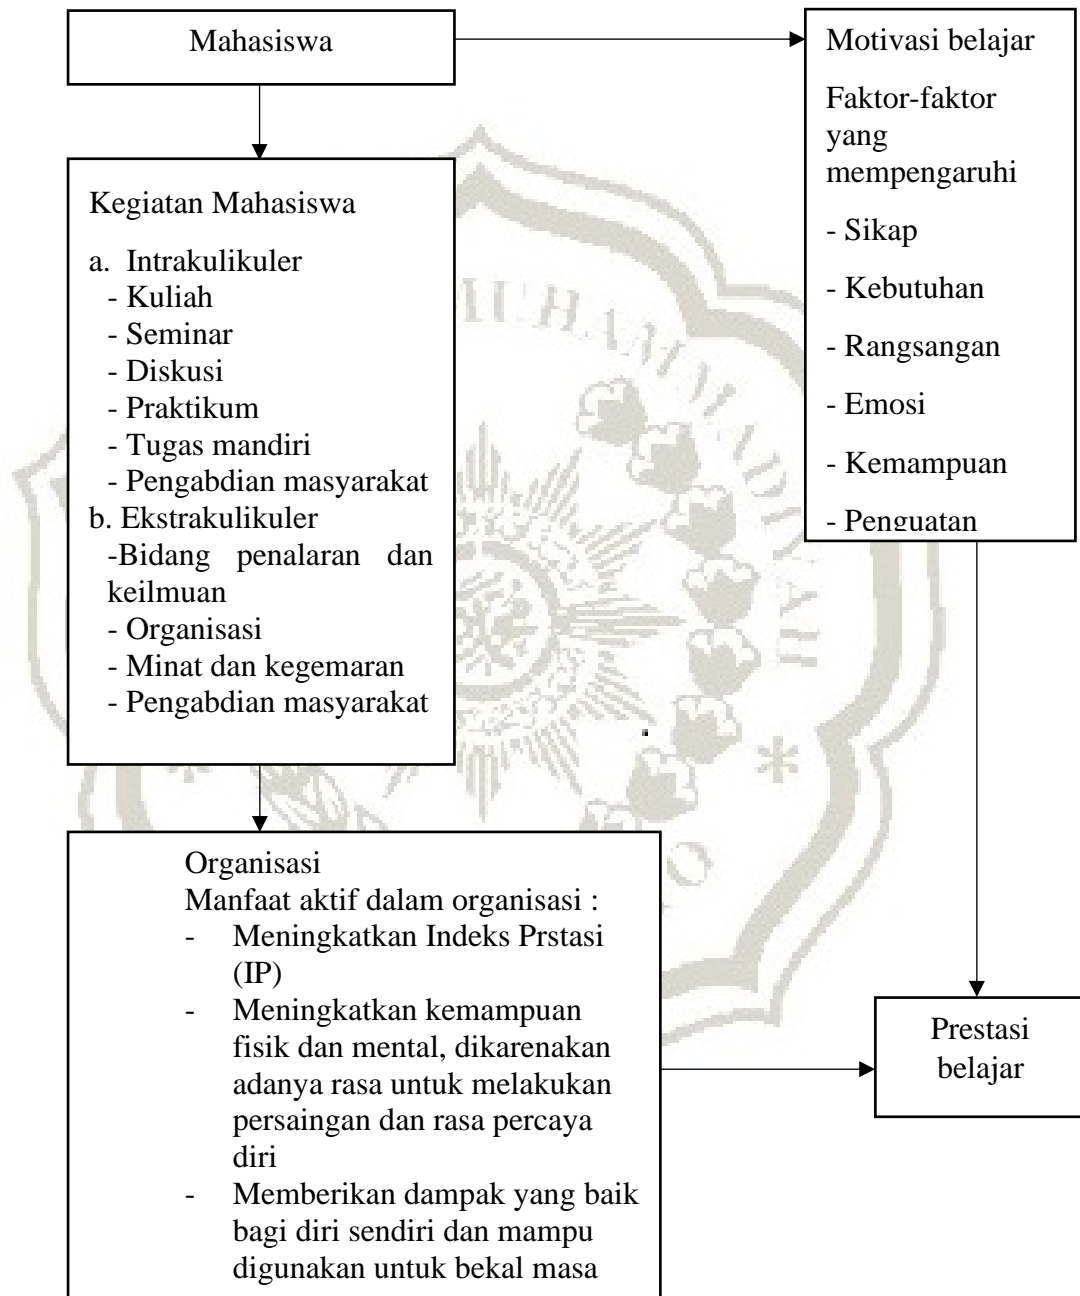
Mahasiswa

Motivasi belajar

Faktor-faktor yang mempengaruhi

- Sikap

- Kebutuhan

- Rangsangan

- Emosi

- Kemampuan

- Penguatan

Kegiatan Mahasiswa

a. Intrakulikuler
- Kuliah
- Seminar
- Diskusi
- Praktikum
- Tugas mandiri
- Pengabdian masyarakat
b. Ekstrakulikuler
-Bidang penalaran dan keilmuan
- Organisasi
- Minat dan kegemaran
- Pengabdian masyarakat

Organisasi
Manfaat aktif dalam organisasi :
- Meningkatkan Indeks Prstasi (IP)
- Meningkatkan kemampuan fisik dan mental, dikarenakan adanya rasa untuk melakukan persaingan dan rasa percaya diri
- Memberikan dampak yang baik bagi diri sendiri dan mampu digunakan untuk bekal masa

Prestasi belajar